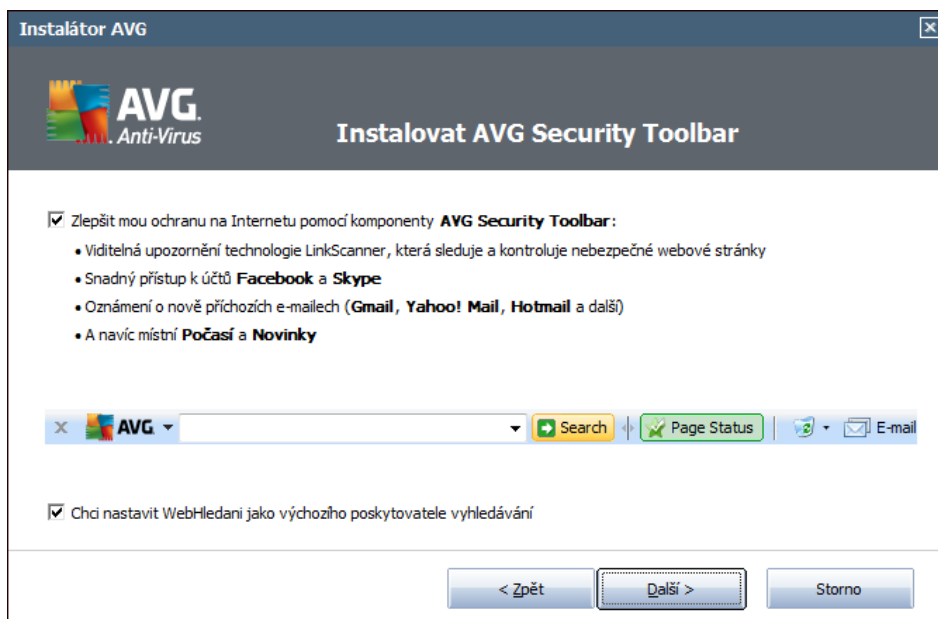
Instalátor AVG

AVG. Anti-Virus

Instalovat AVG Security Toolbar

☑ Zlepšit mou ochranu na Internetu pomocí komponenty **AVG Security Toolbar**:

• Viditelná upozornění technologie LinkScanner, která sleduje a kontroluje nebezpečné webové stránky
• Snadný přístup k účtů **Facebook** a **Skype**
• Oznámení o nově příchozích e-mailech (**Gmail**, **Yahoo! Mail**, **Hotmail** a další)
• A navíc místní **Počasí** a **Novinky**

AVG | Search | Page Status | E-mail

☑ Chci nastavit WebHledani jako výchozího poskytovatele vyhledávání

< Zpět | Další > | Storno